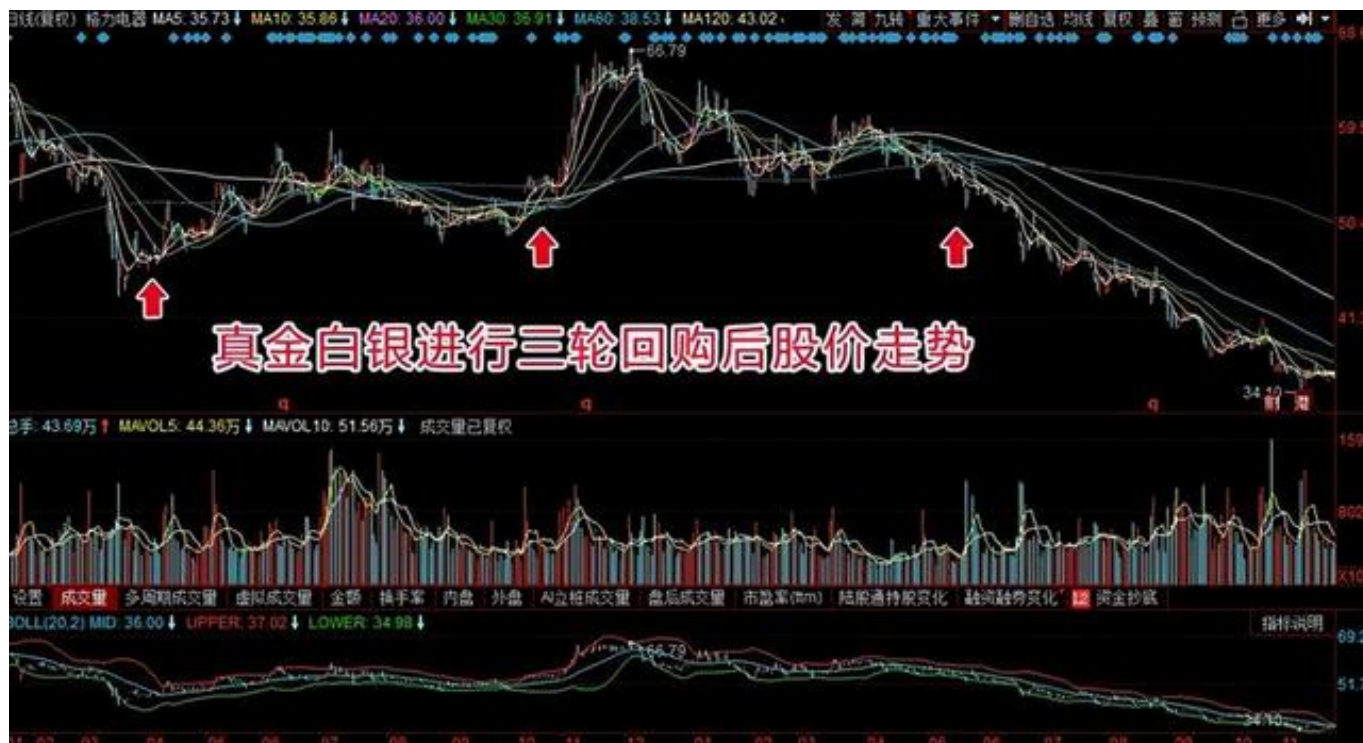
日线(复权) 格力电器 MA5: 35.73 ↓ MA10: 35.86 ↓ MA20: 36.00 ↓ MA30: 36.91 ↓ MA60: 38.53 ↓ MA120: 43.02 ↓

发 洞 九转 重大事件 ▾ 删自选 均线 复权 叠 窗 预测 更多

66.79

68

59

50

41

真金白银进行三轮回购后股价走势

q q q

34.10

总手: 43.69万 ↑ MAVOL5: 44.36万 ↓ MAVOL10: 51.56万 ↓ 成交量已复权

159

80

X10

设置 成交量 多周期成交量 虚拟成交量 金额 换手率 内盘 外盘 AI立桩成交量 盘后成交量 市盈率(ttm) 陆股通持股变化 融资融券变化 资金抄底

BOLL(20,2) MID: 36.00 ↓ UPPER: 37.02 ↓ LOWER: 34.98 ↓

指标说明

66.79

69.2

51.1

34.10